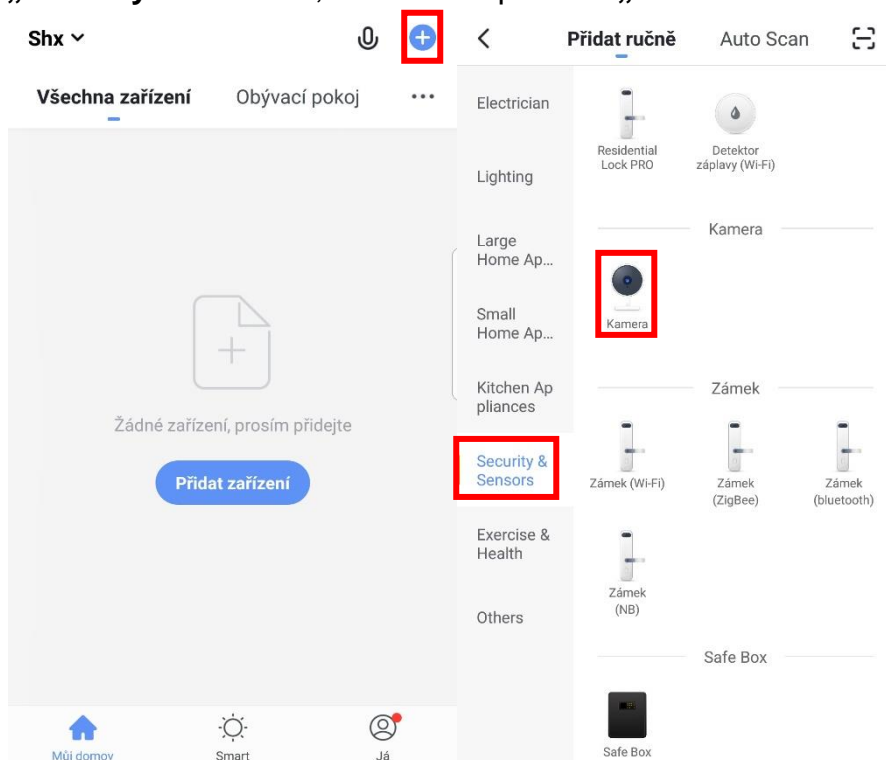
Shx

Všechna zařízení Obývací pokoj ···

Žádné zařízení, prosím přidejte

Přidat zařízení

Můj domov Smart Já

Přidat ručně Auto Scan

Electrician

Lighting

Large Home Ap...

Small Home Ap...

Kitchen Appliances

Security & Sensors

Exercise & Health

Others

Residential Lock PRO

Detektor záplavy (Wi-Fi)

Kamera

Kamera

Zámek

Zámek (Wi-Fi)

Zámek (ZigBee)

Zámek (bluetooth)

Zámek (NB)

Safe Box

Safe Box